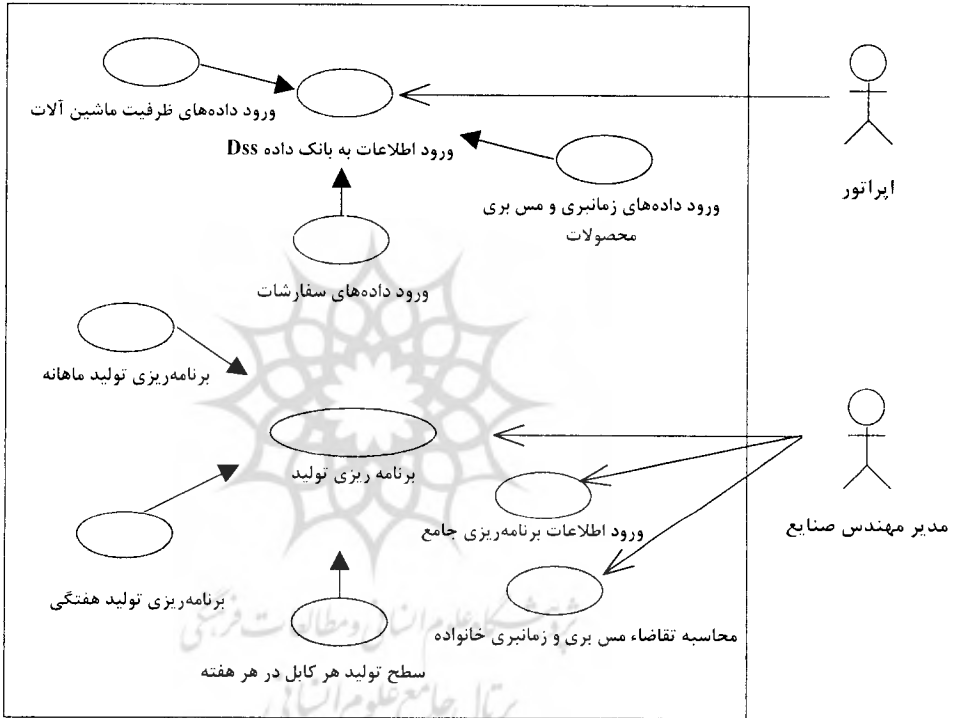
ورود داده‌های ظرفیت ماشین آلات

ورود اطلاعات به بانک داده Dss

اپراتور

ورود داده‌های زمانبری و مس بری محصولات

ورود داده‌های سفارشات

برنامه‌ریزی تولید ماهانه

برنامه ریزی تولید

مدیر مهندس صنایع

ورود اطلاعات برنامه‌ریزی جامع

برنامه‌ریزی تولید هفتگی

محاسبه تقاضاء مس بری و زمانبری خانواده

سطح تولید هر کابل در هر هفته

پژوهشگاه علوم انسانی و مطالعات فرهنگی

پرتال جامع علوم انسانی